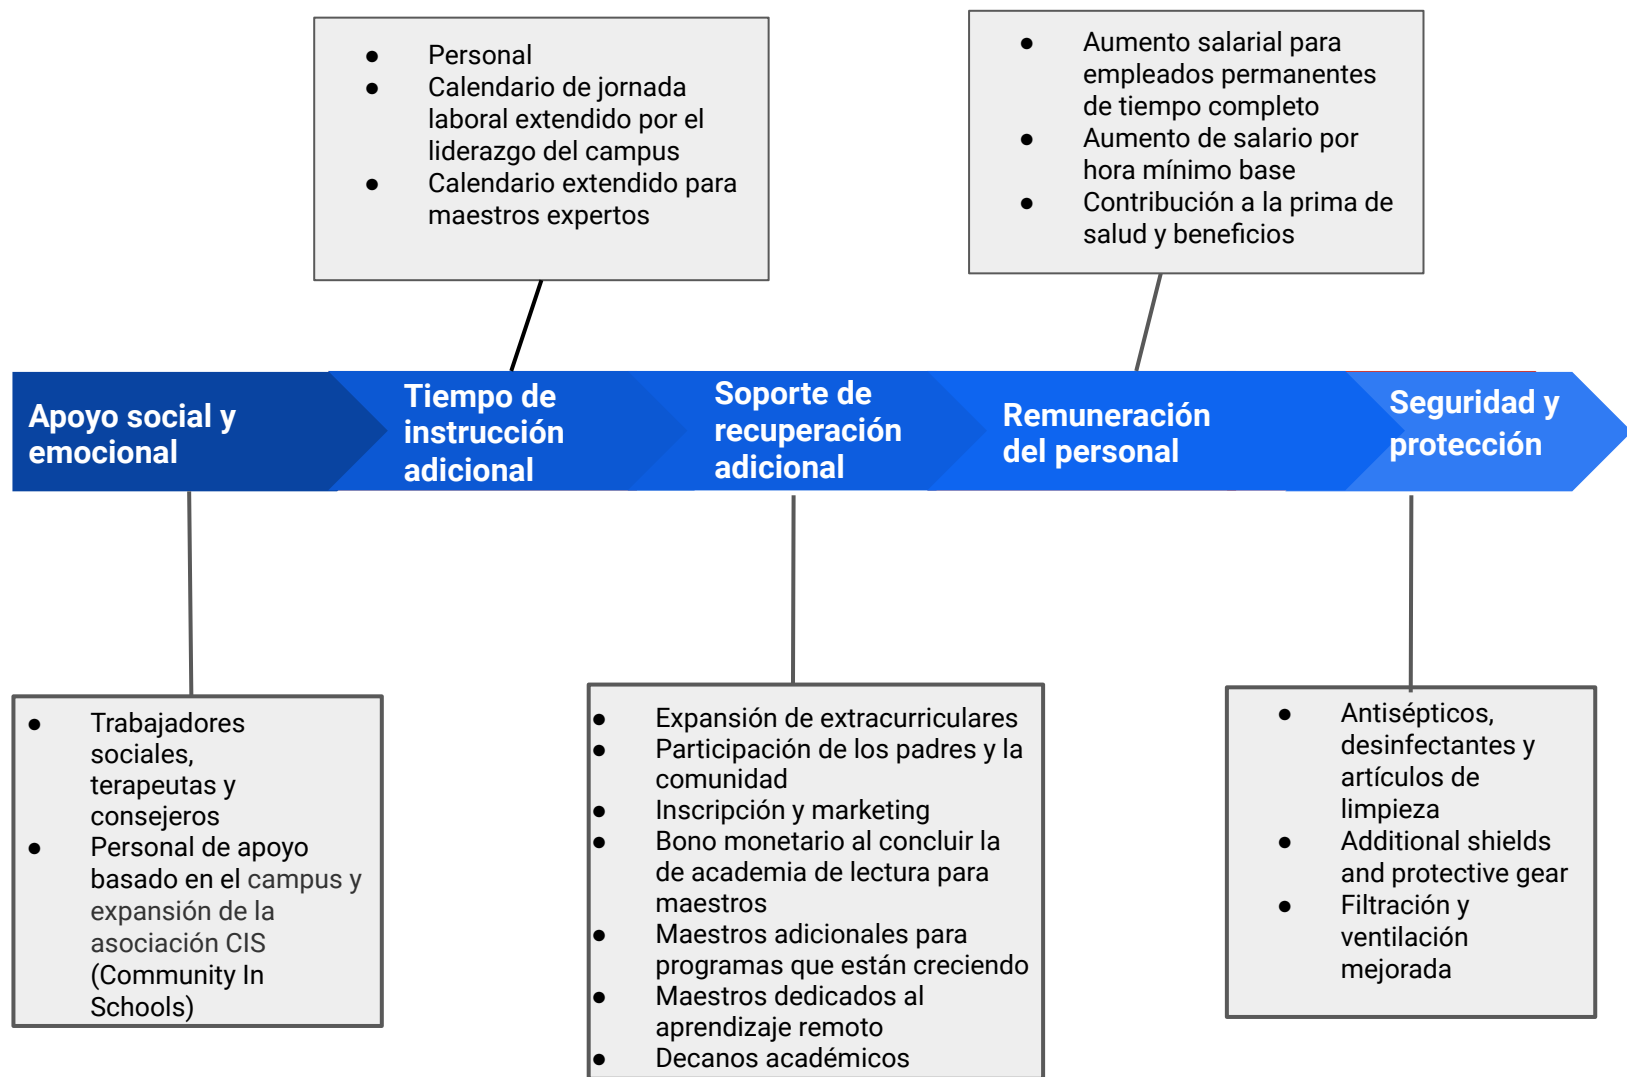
- Personal
- Calendario de jornada laboral extendido por el liderazgo del campus
- Calendario extendido para maestros expertos

- Aumento salarial para empleados permanentes de tiempo completo
- Aumento de salario por hora mínimo base
- Contribución a la prima de salud y beneficios

Apoyo social y emocional

Tiempo de instrucción adicional

Soporte de recuperación adicional

Remuneración del personal

Seguridad y protección

- Trabajadores sociales, terapeutas y consejeros
- Personal de apoyo basado en el campus y expansión de la asociación CIS (Community In Schools)

- Expansión de extracurriculares
- Participación de los padres y la comunidad
- Inscripción y marketing
- Bono monetario al concluir la de academia de lectura para maestros
- Maestros adicionales para programas que están creciendo
- Maestros dedicados al aprendizaje remoto
- Decanos académicos

- Antisépticos, desinfectantes y artículos de limpieza
- Additional shields and protective gear
- Filtración y ventilación mejorada